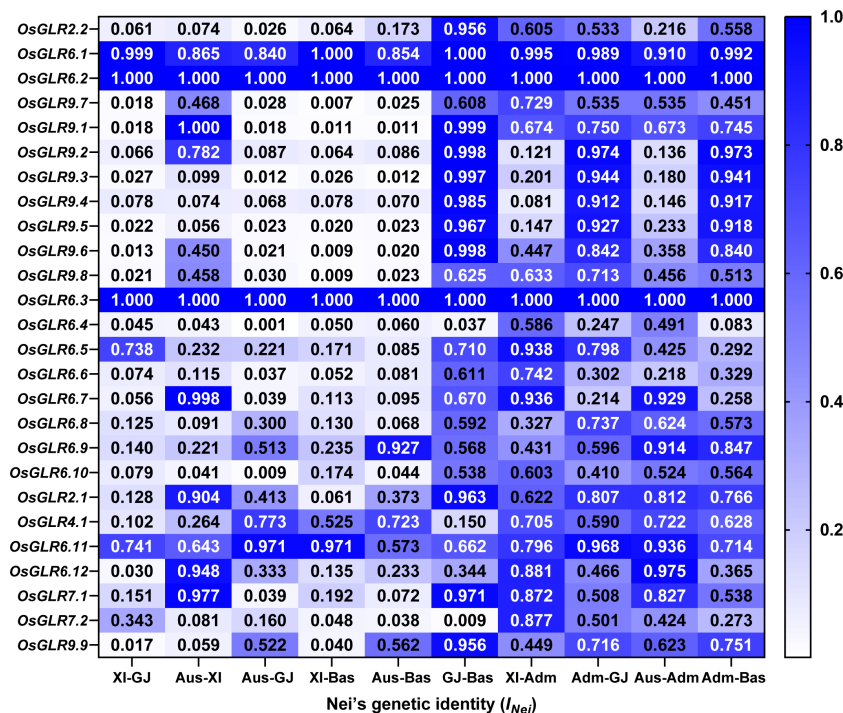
| | XI-GJ | Aus-XI | Aus-GJ | XI-Bas | Aus-Bas | GJ-Bas | XI-Adm | Adm-GJ | Aus-Adm | Adm-Bas |
|---|---|---|---|---|---|---|---|---|---|---|
| OsGLR2.2 | 0.061 | 0.074 | 0.026 | 0.064 | 0.173 | 0.956 | 0.605 | 0.533 | 0.216 | 0.558 |
| OsGLR6.1 | 0.999 | 0.865 | 0.840 | 1.000 | 0.854 | 1.000 | 0.995 | 0.989 | 0.910 | 0.992 |
| OsGLR6.2 | 1.000 | 1.000 | 1.000 | 1.000 | 1.000 | 1.000 | 1.000 | 1.000 | 1.000 | 1.000 |
| OsGLR9.7 | 0.018 | 0.468 | 0.028 | 0.007 | 0.025 | 0.608 | 0.729 | 0.535 | 0.535 | 0.451 |
| OsGLR9.1 | 0.018 | 1.000 | 0.018 | 0.011 | 0.011 | 0.999 | 0.674 | 0.750 | 0.673 | 0.745 |
| OsGLR9.2 | 0.066 | 0.782 | 0.087 | 0.064 | 0.086 | 0.998 | 0.121 | 0.974 | 0.136 | 0.973 |
| OsGLR9.3 | 0.027 | 0.099 | 0.012 | 0.026 | 0.012 | 0.997 | 0.201 | 0.944 | 0.180 | 0.941 |
| OsGLR9.4 | 0.078 | 0.074 | 0.068 | 0.078 | 0.070 | 0.985 | 0.081 | 0.912 | 0.146 | 0.917 |
| OsGLR9.5 | 0.022 | 0.056 | 0.023 | 0.020 | 0.023 | 0.967 | 0.147 | 0.927 | 0.233 | 0.918 |
| OsGLR9.6 | 0.013 | 0.450 | 0.021 | 0.009 | 0.020 | 0.998 | 0.447 | 0.842 | 0.358 | 0.840 |
| OsGLR9.8 | 0.021 | 0.458 | 0.030 | 0.009 | 0.023 | 0.625 | 0.633 | 0.713 | 0.456 | 0.513 |
| OsGLR6.3 | 1.000 | 1.000 | 1.000 | 1.000 | 1.000 | 1.000 | 1.000 | 1.000 | 1.000 | 1.000 |
| OsGLR6.4 | 0.045 | 0.043 | 0.001 | 0.050 | 0.060 | 0.037 | 0.586 | 0.247 | 0.491 | 0.083 |
| OsGLR6.5 | 0.738 | 0.232 | 0.221 | 0.171 | 0.085 | 0.710 | 0.938 | 0.798 | 0.425 | 0.292 |
| OsGLR6.6 | 0.074 | 0.115 | 0.037 | 0.052 | 0.081 | 0.611 | 0.742 | 0.302 | 0.218 | 0.329 |
| OsGLR6.7 | 0.056 | 0.998 | 0.039 | 0.113 | 0.095 | 0.670 | 0.936 | 0.214 | 0.929 | 0.258 |
| OsGLR6.8 | 0.125 | 0.091 | 0.300 | 0.130 | 0.068 | 0.592 | 0.327 | 0.737 | 0.624 | 0.573 |
| OsGLR6.9 | 0.140 | 0.221 | 0.513 | 0.235 | 0.927 | 0.568 | 0.431 | 0.596 | 0.914 | 0.847 |
| OsGLR6.10 | 0.079 | 0.041 | 0.009 | 0.174 | 0.044 | 0.538 | 0.603 | 0.410 | 0.524 | 0.564 |
| OsGLR2.1 | 0.128 | 0.904 | 0.413 | 0.061 | 0.373 | 0.963 | 0.622 | 0.807 | 0.812 | 0.766 |
| OsGLR4.1 | 0.102 | 0.264 | 0.773 | 0.525 | 0.723 | 0.150 | 0.705 | 0.590 | 0.722 | 0.628 |
| OsGLR6.11 | 0.741 | 0.643 | 0.971 | 0.971 | 0.573 | 0.662 | 0.796 | 0.968 | 0.936 | 0.714 |
| OsGLR6.12 | 0.030 | 0.948 | 0.333 | 0.135 | 0.233 | 0.344 | 0.881 | 0.466 | 0.975 | 0.365 |
| OsGLR7.1 | 0.151 | 0.977 | 0.039 | 0.192 | 0.072 | 0.971 | 0.872 | 0.508 | 0.827 | 0.538 |
| OsGLR7.2 | 0.343 | 0.081 | 0.160 | 0.048 | 0.038 | 0.009 | 0.877 | 0.501 | 0.424 | 0.273 |
| OsGLR9.9 | 0.017 | 0.059 | 0.522 | 0.040 | 0.562 | 0.956 | 0.449 | 0.716 | 0.623 | 0.751 |

Nei's genetic identity ($I_{Nei}$)

1.0
0.8
0.6
0.4
0.2